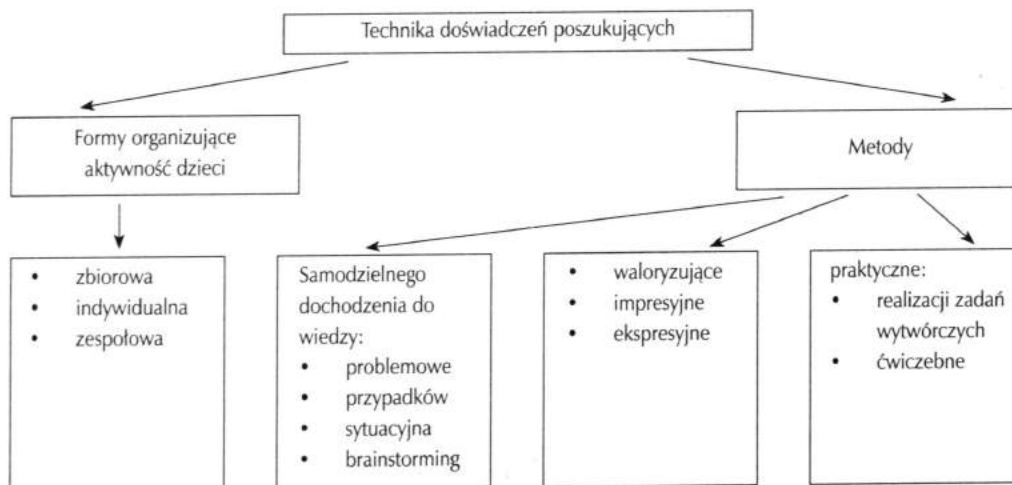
Technika doświadczeń poszukujących

Formy organizujące aktywność dzieci

Metody

- zbiorowa
- indywidualna
- zespołowa

Samodzielnego dochodzenia do wiedzy:
- problemowe
- przypadków
- sytuacyjna
- brainstorming

- waloryzujące
- impresyjne
- ekspresyjne

praktyczne:
- realizacji zadań wytwórczych
- ćwiczebne